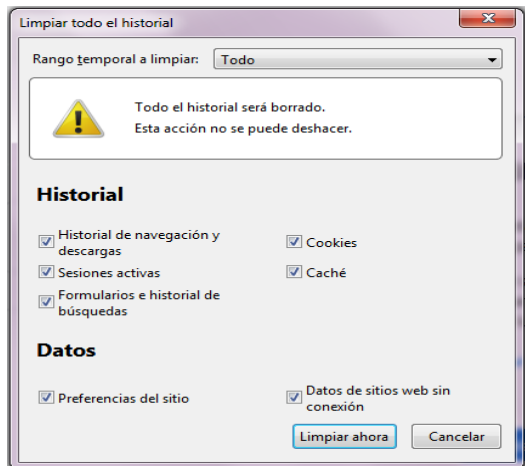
Limpiar todo el historial

Rango temporal a limpiar: Todo

Todo el historial será borrado.
Esta acción no se puede deshacer.

Historial

Historial de navegación y descargas
Sesiones activas
Formularios e historial de búsquedas

Cookies
Caché

Datos

Preferencias del sitio

Datos de sitios web sin conexión

Limpiar ahora
Cancelar